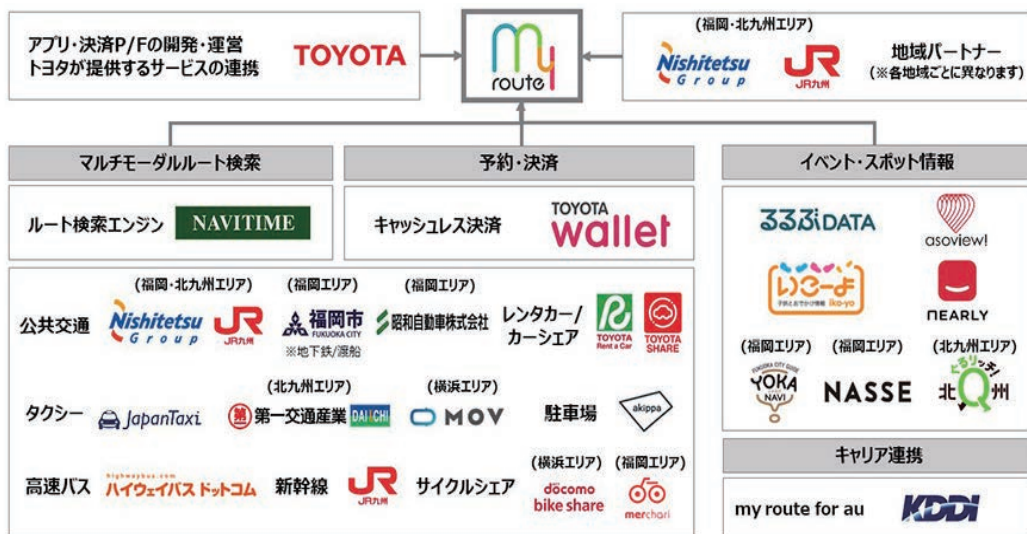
アプリ・決済P/Fの開発・運営
トヨタが提供するサービスの連携

TOYOTA

my route

(福岡・北九州エリア)
Nishitetsu Group
JR九州

地域パートナー
(※各地域ごとに異なります)

マルチモーダルルート検索

ルート検索エンジン NAVITIME

予約・決済

キャッシュレス決済 TOYOTA wallet

イベント・スポット情報

るるぶDATA
asoview!
いこーよ 子供とお出かけ情報 iko-yo
NEARLY

(福岡エリア) (福岡エリア) (北九州エリア)
FUKUOKA CITY GUIDE YOKA NAVI
NASSE
北九州

公共交通
(福岡・北九州エリア)
Nishitetsu Group
JR九州
(福岡エリア)
福岡市 FUKUOKA CITY
※地下鉄/渡船
(福岡エリア)
昭和自動車株式会社

レンタカー/カーシェア
TOYOTA Rent a Car
TOYOTA SHARE

タクシー
JapanTaxi
(北九州エリア)
第一交通産業 DAIICHI
(横浜エリア)
MOV

駐車場
akippa

高速バス
highwaybus.com ハイウェイバスドットコム

新幹線
JR九州

サイクルシェア
(横浜エリア)
docomo bike share
(福岡エリア)
merchari

キャリア連携

my route for au KDDI